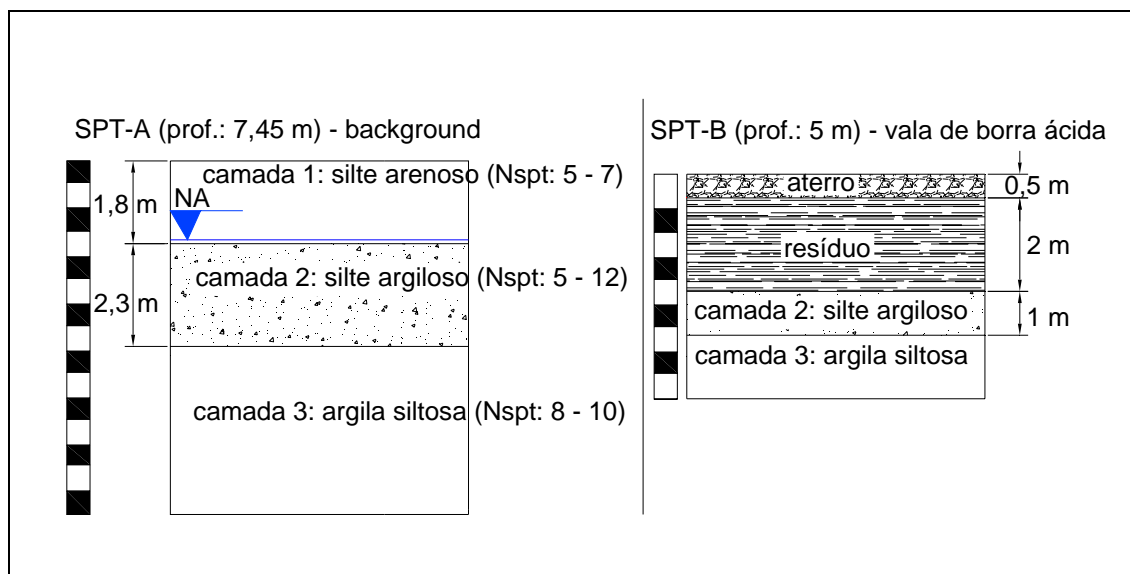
SPT-A (prof.: 7,45 m) - background

camada 1: silte arenoso (Nspt: 5 - 7)

1,8 m

NA

camada 2: silte argiloso (Nspt: 5 - 12)

2,3 m

camada 3: argila siltosa (Nspt: 8 - 10)

SPT-B (prof.: 5 m) - vala de borra ácida

aterro

0,5 m

resíduo

2 m

camada 2: silte argiloso

1 m

camada 3: argila siltosa